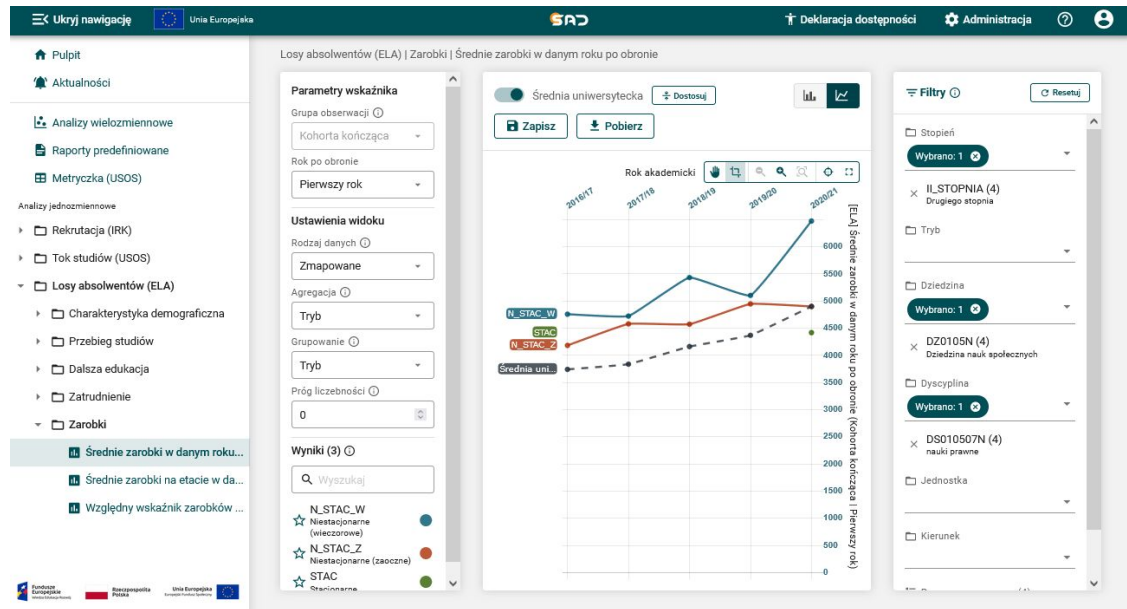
Ukryj nawigację Unia Europejska SAD Deklaracja dostępności Administracja

Pulpit
Aktualności
Analizy wielozmiennowe
Raporty predefiniowane
Metryczka (USOS)
Analizy jednozmiennowe
Rekrutacja (IRK)
Tok studiów (USOS)
Losy absolwentów (ELA)
Charakterystyka demograficzna
Przebieg studiów
Dalsza edukacja
Zatrudnienie
Zarobki
Średnie zarobki w danym roku...
Średnie zarobki na etacie w da...
Względny wskaźnik zarobków ...

Fundusze Europejskie Rzeczpospolita Polska Unia Europejska

Losy absolwentów (ELA) | Zarobki | Średnie zarobki w danym roku po obronie

Parametry wskaźnika
Grupa obserwacji
Kohorta kończąca
Rok po obronie
Pierwszy rok
Ustawienia widoku
Rodzaj danych
Zmapowane
Agregacja
Tryb
Grupowanie
Tryb
Próg liczebności
0
Wyniki (3)
Wyszukaj
N_STAC_W
Niestacjonarne (wieczorowe)
N_STAC_Z
Niestacjonarne (zaoczne)
STAC
Stacjonarne

Średnia uniwersytecka
Dostosuj
Zapisz
Pobierz
Rok akademicki
2016/17 2017/18 2018/19 2019/20 2020/21
N_STAC_W
STAC
N_STAC_Z
Średnia uni...
6000 5500 5000 4500 4000 3500 3000 2500 2000 1500 1000 500 0
[ELA] Średnie zarobki w danym roku po obronie (Kohorta kończąca | Pierwszy rok)

Filtry
Resetuj
Stopień
Wybrano: 1
II_STOPNIA (4)
Drugiego stopnia
Tryb
Dziedzina
Wybrano: 1
DZ0105N (4)
Dziedzina nauk społecznych
Dyscyplina
Wybrano: 1
DS010507N (4)
nauki prawne
Jednostka
Kierunek